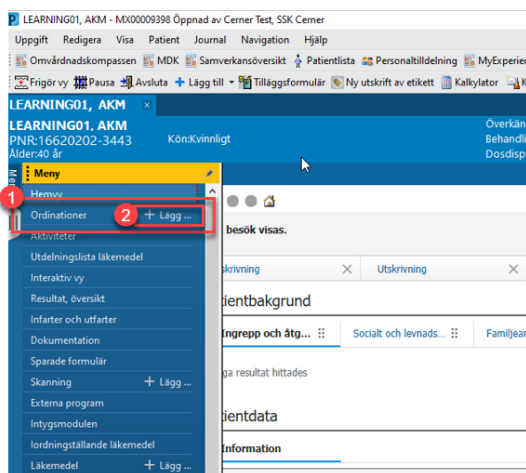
LEARNING01, AKM - MX00009398 Öppnad av Cerner Test, SSK Cerner

Uppgift Redigera Visa Patient Journal Navigation Hjälp

Omvårdnadskompassen MDK Samverkansöversikt Patientlista Personaltilldelning MyExperien

Frigör vy Pausa Avsluta Lägg till Tilläggsformulär Ny utskrift av etikett Kalkylator

LEARNING01, AKM ×

LEARNING01, AKM
PNR:16620202-3443
Ålder:40 år

Kön:Kvinnligt

Överkän
Behandl
Dosdisp

Meny

Hemvy

1

Ordinationer

2

+ Lägg ...

Aktiviteter

Utdelningslista läkemedel

Interaktiv vy

Resultat, översikt

Infarter och utfarter

Dokumentation

Sparade formulär

Skanning

+ Lägg ...

Externa program

Intygsmodulen

Iordningställande läkemedel

Läkemedel

+ Lägg ...

besök visas.

skrivning ×

Utskrivning ×

tientbakgrund

Ingrepp och åtg...

Socialt och levnads...

Familjea

ga resultat hittades

tientdata

Information